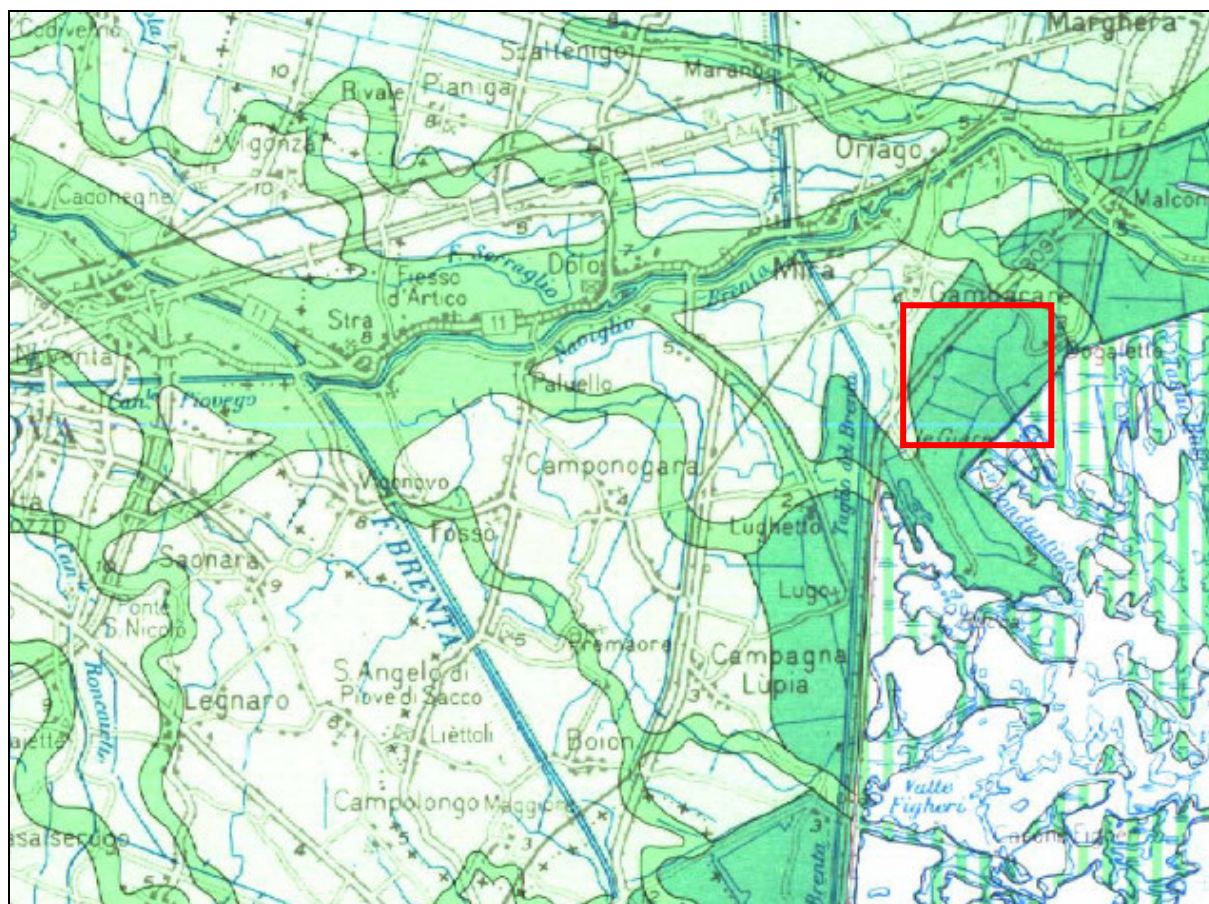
Marghera
Codiverno
Sgaltenigo
Marango
Rivale
Pianiga
Vigonza
Oriago
Cadoneghe
Malcon
F. Serraglio
Fiesso d'Artico
Dolo
Mira
Brenta
Gambarare
Stra
11
11
Naviglio
Bojaette
Paluello
Can. Piovego
Camponogara
Vigonovo
Fosso
F. BRENTA
Lughetto
Saonara
Lugo
Ponte S. Nicolò
Premaore
Campagna Lùpia
S. Angelo di Piove di Sacco
Legnaro
Liettoli
Boion
Campolongo Maggiore
Valle Figheri
Roncajette
Taglio del Brenta
Brenta
10
10
8
7
5
5
5
8
2
3
9
5
3
4